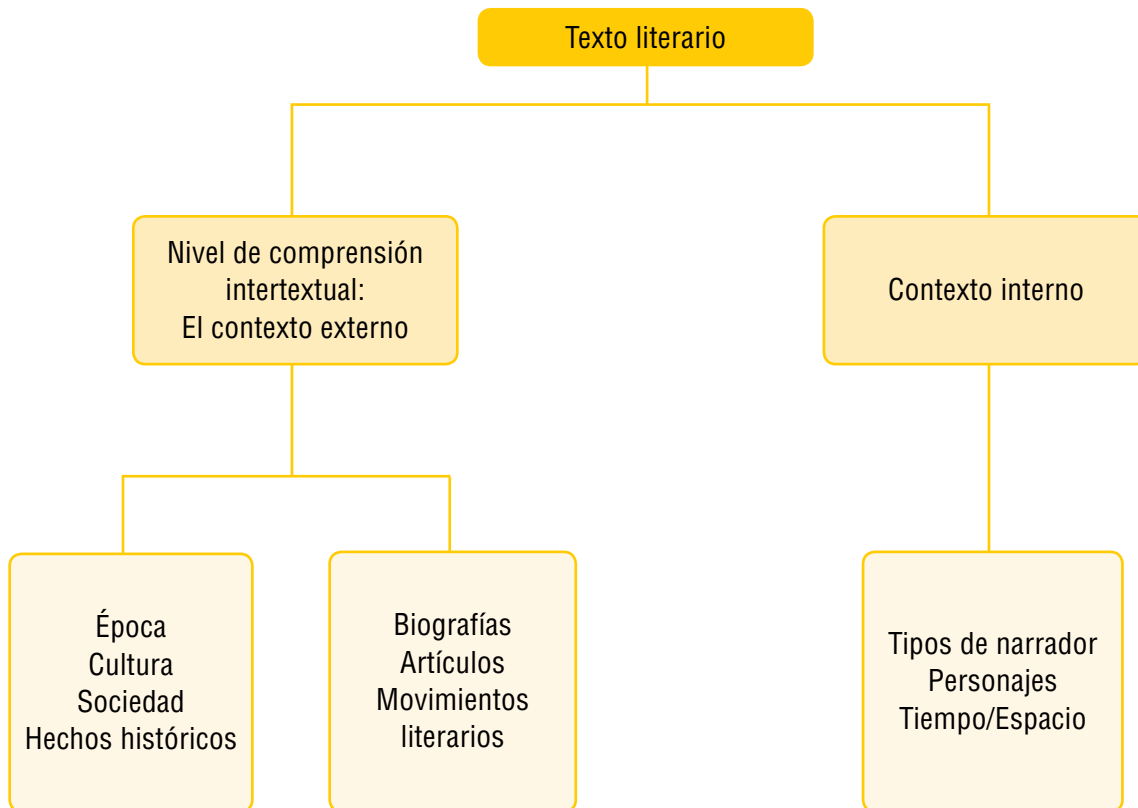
Texto literario

Nivel de comprensión intertextual:
El contexto externo

Contexto interno

Época
Cultura
Sociedad
Hechos históricos

Biografías
Artículos
Movimientos literarios

Tipos de narrador
Personajes
Tiempo/Espacio